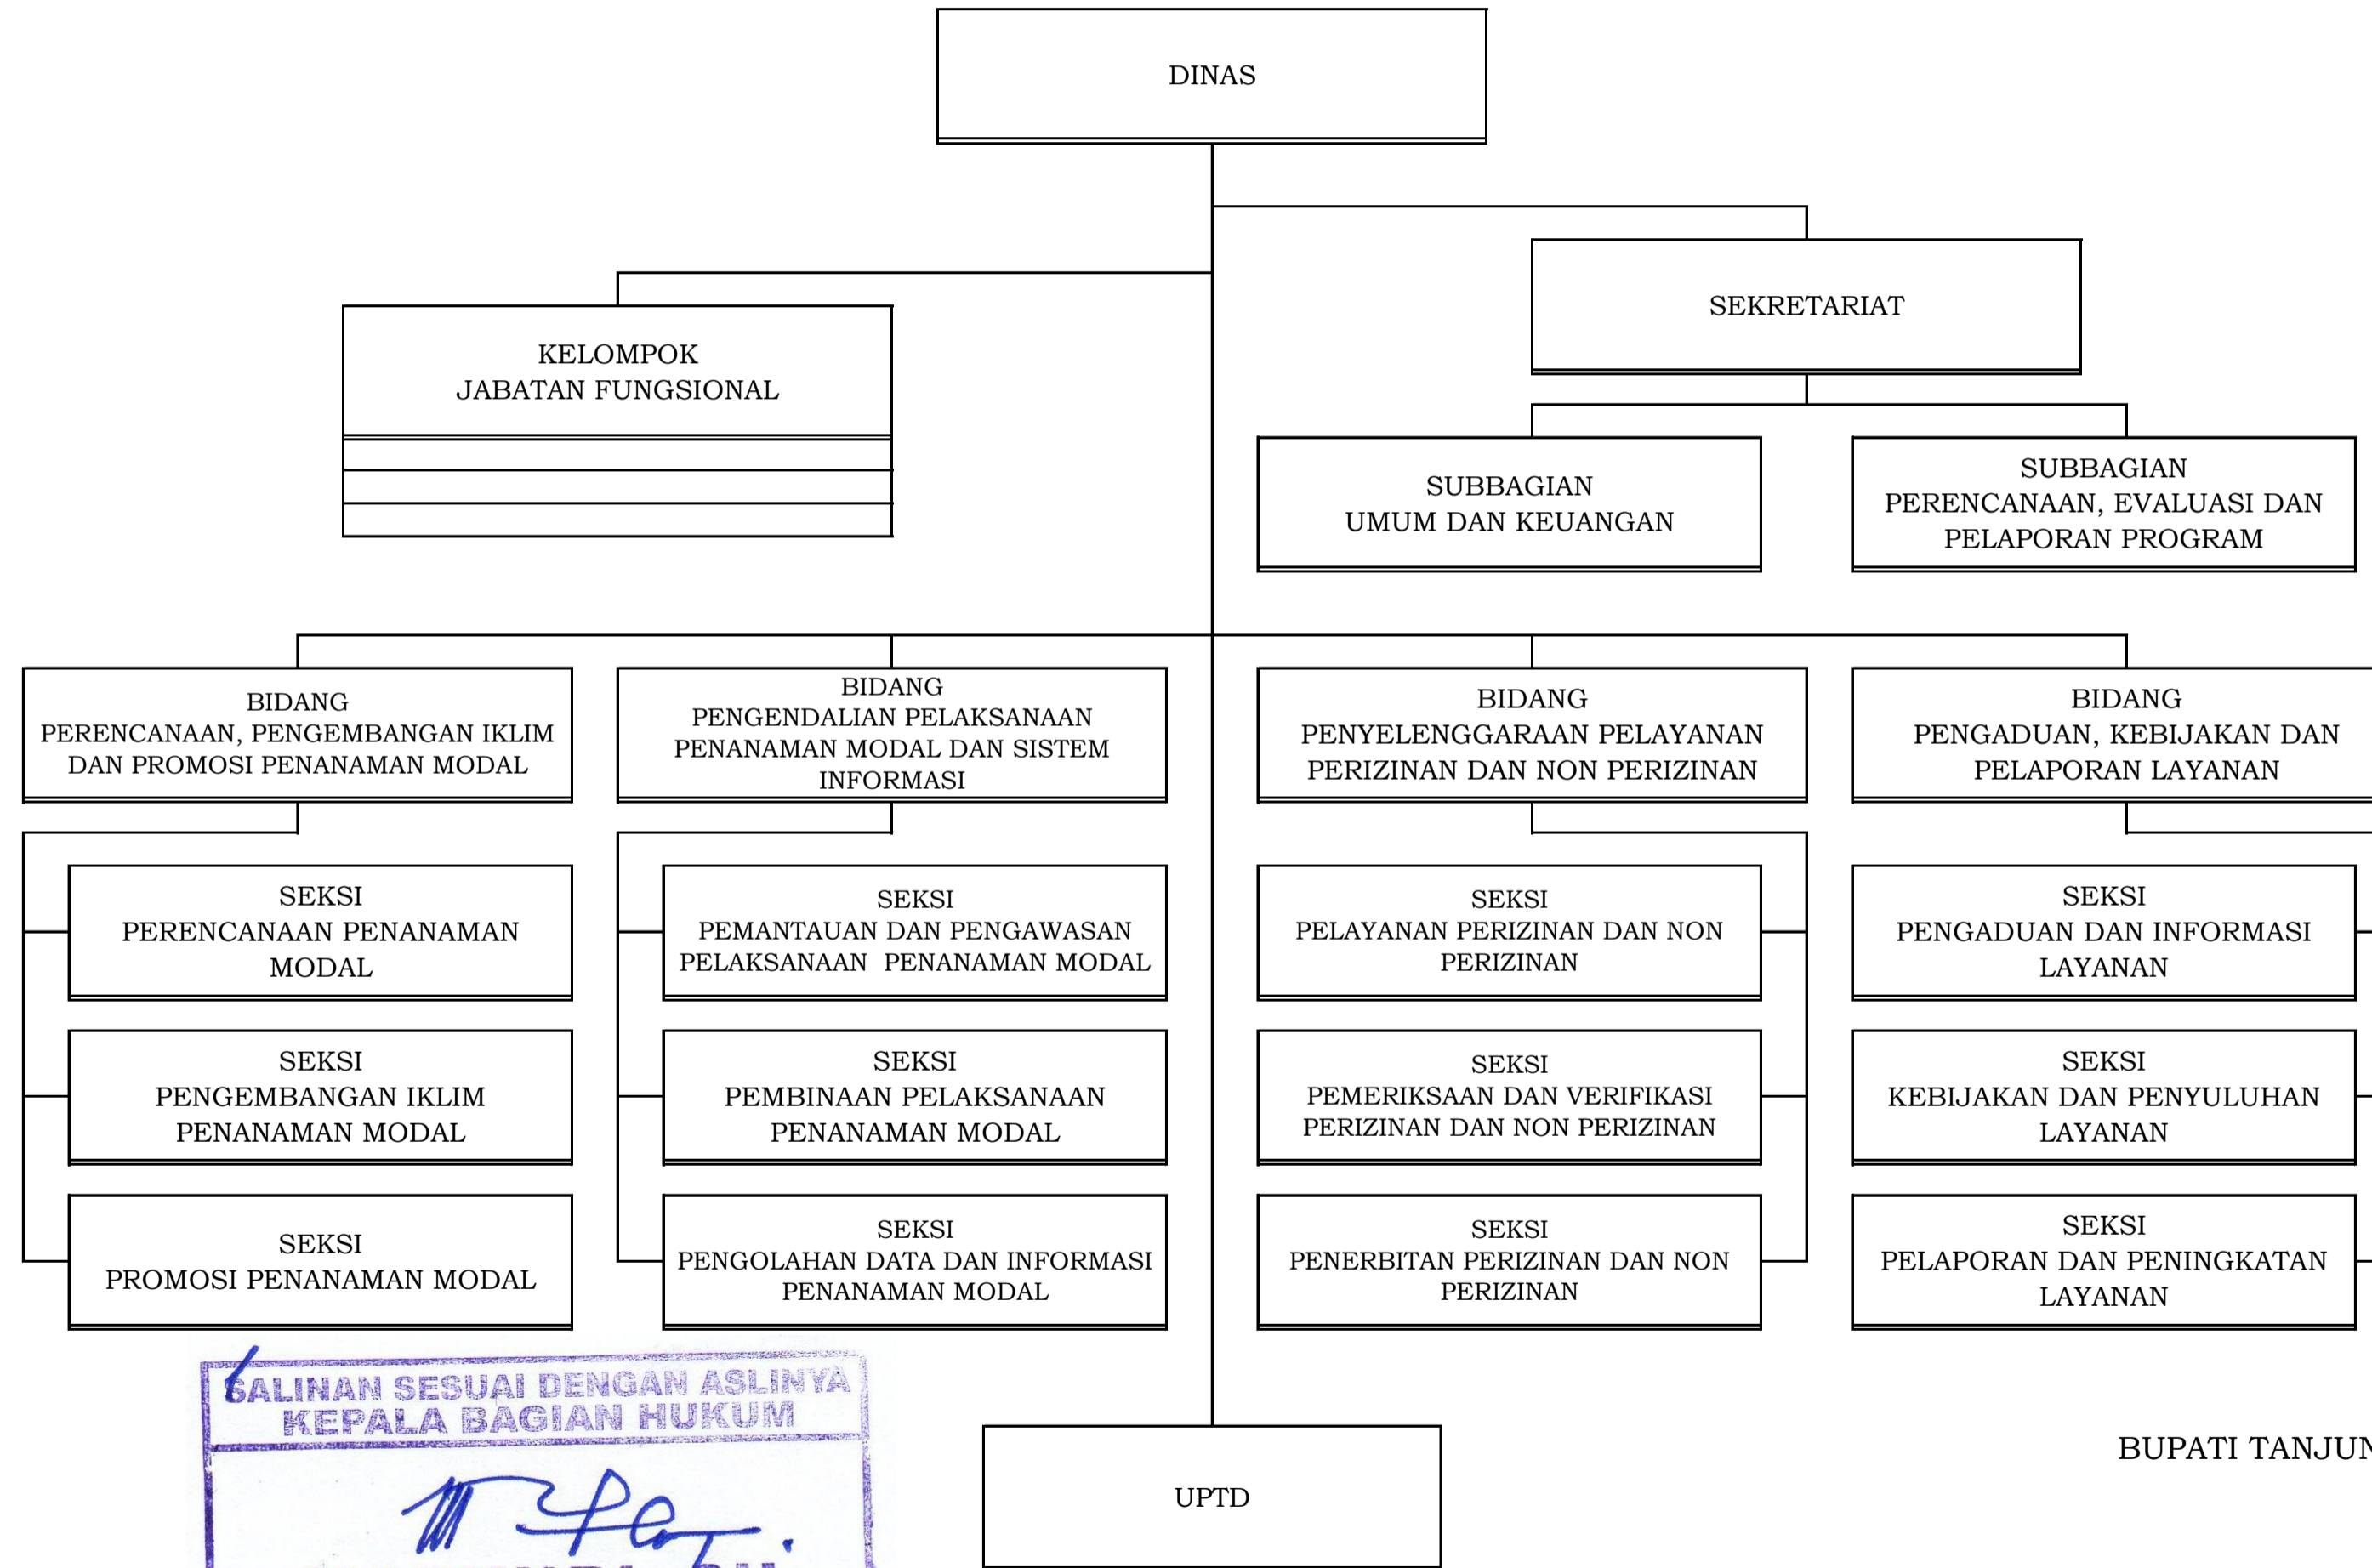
DINAS

KELOMPOK
JABATAN FUNGSIONAL

SEKRETARIAT

SUBBAGIAN
UMUM DAN KEUANGAN

SUBBAGIAN
PERENCANAAN, EVALUASI DAN PELAPORAN PROGRAM

BIDANG
PERENCANAAN, PENGEMBANGAN IKLIM DAN PROMOSI PENANAMAN MODAL

BIDANG
PENGENDALIAN PELAKSANAAN PENANAMAN MODAL DAN SISTEM INFORMASI

BIDANG
PENYELENGGARAAN PELAYANAN PERIZINAN DAN NON PERIZINAN

BIDANG
PENGADUAN, KEBIJAKAN DAN PELAPORAN LAYANAN

SEKSI
PERENCANAAN PENANAMAN MODAL

SEKSI
PEMANTAUAN DAN PENGAWASAN PELAKSANAAN PENANAMAN MODAL

SEKSI
PELAYANAN PERIZINAN DAN NON PERIZINAN

SEKSI
PENGADUAN DAN INFORMASI LAYANAN

SEKSI
PENGEMBANGAN IKLIM PENANAMAN MODAL

SEKSI
PEMBINAAN PELAKSANAAN PENANAMAN MODAL

SEKSI
PEMERIKSAAN DAN VERIFIKASI PERIZINAN DAN NON PERIZINAN

SEKSI
KEBIJAKAN DAN PENYULUHAN LAYANAN

SEKSI
PROMOSI PENANAMAN MODAL

SEKSI
PENGOLAHAN DATA DAN INFORMASI PENANAMAN MODAL

SEKSI
PENERBITAN PERIZINAN DAN NON PERIZINAN

SEKSI
PELAPORAN DAN PENINGKATAN LAYANAN

SALINAN SESUAI DENGAN ASLINYA
KEPALA BAGIAN HUKUM

UPTD

BUPATI TANJUN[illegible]